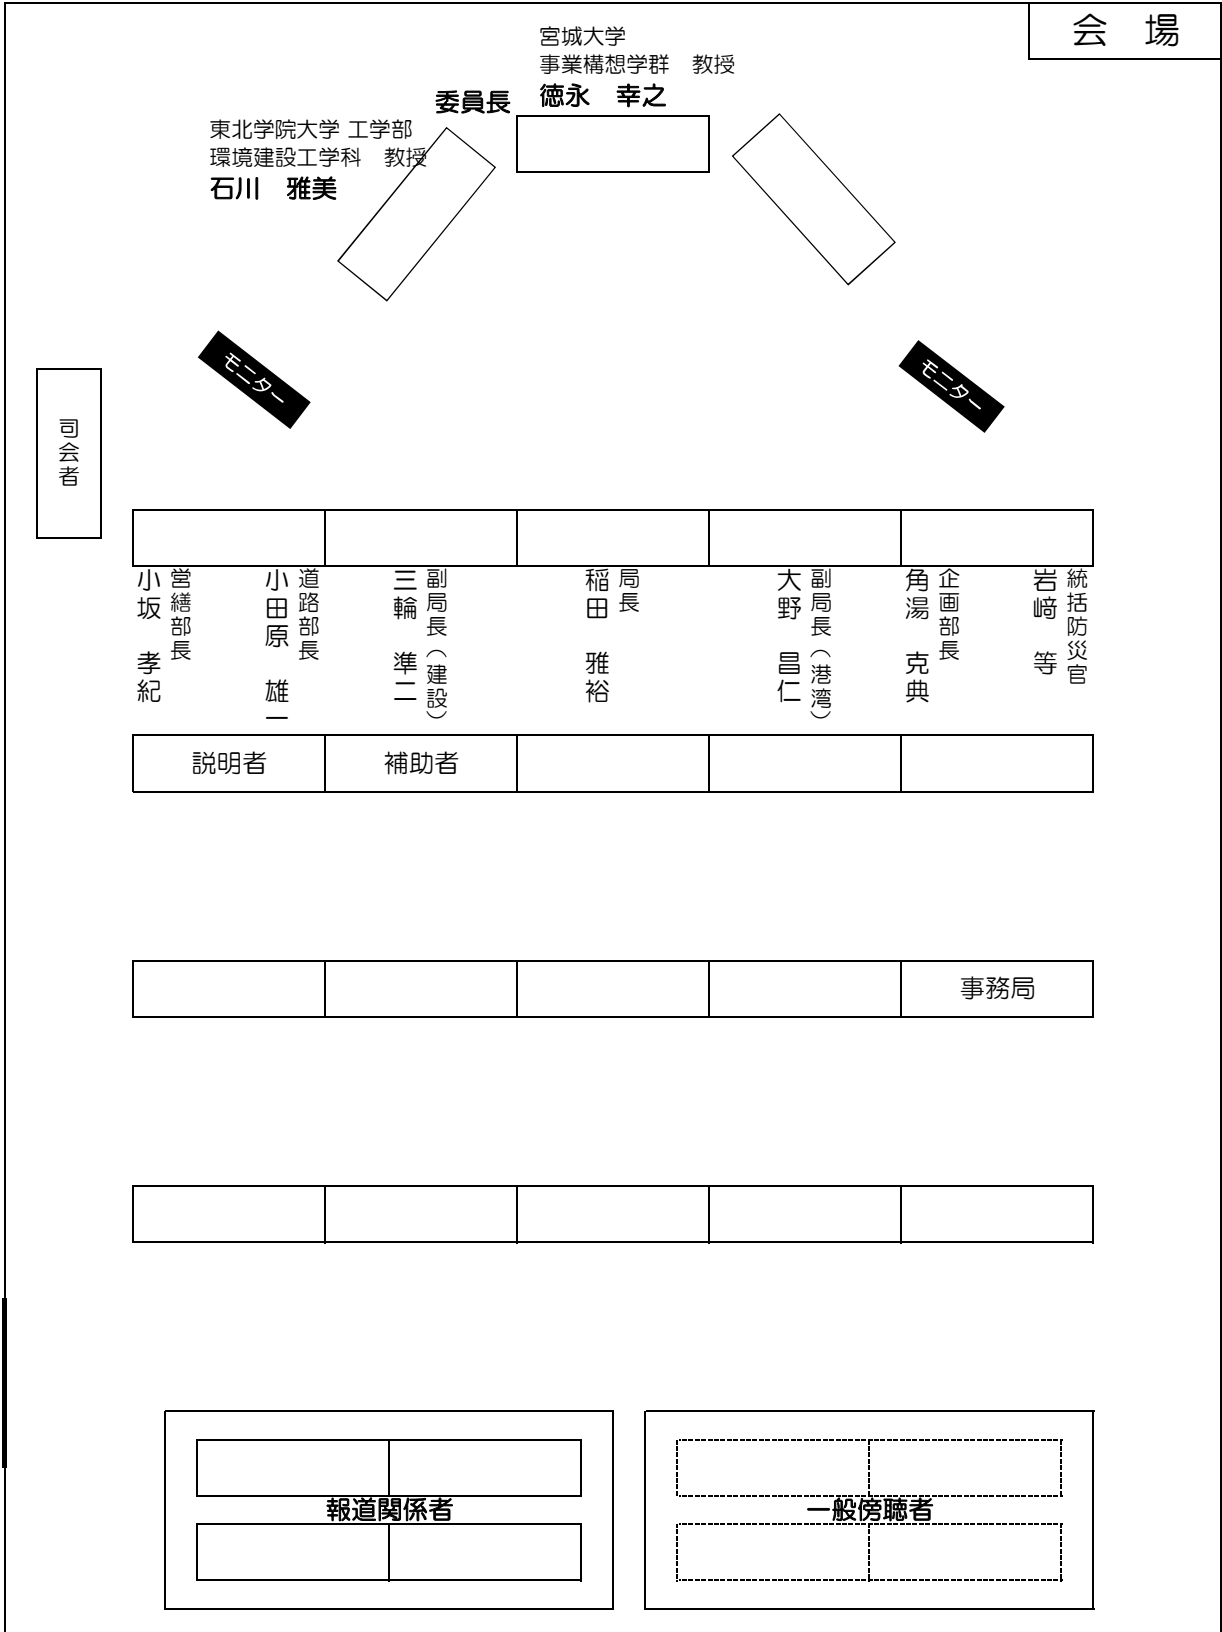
会　場

宮城大学
事業構想学群　教授
委員長　徳永　幸之

東北学院大学 工学部
環境建設工学科　教授
石川　雅美

モニター

モニター

司会者

営繕部長
小坂　孝紀

道路部長
小田原　雄一

副局長（建設）
三輪　準二

局長
稲田　雅裕

副局長（港湾）
大野　昌仁

企画部長
角湯　克典

統括防災官
岩﨑　等

説明者

補助者

事務局

報道関係者

一般傍聴者